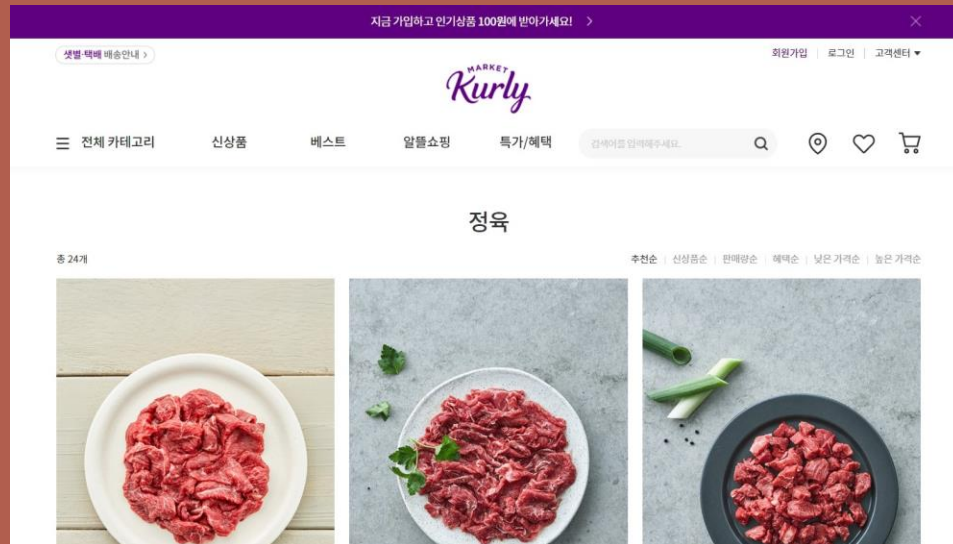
지금 가입하고 인기상품 100원에 받아가세요! >

샛별·택배 배송안내 >

회원가입 | 로그인 | 고객센터 ▾

MARKET Kurly

전체 카테고리 신상품 베스트 알뜰쇼핑 특가/혜택

검색어를 입력해주세요.

정육

총 24개

추천순 | 신상품순 | 판매량순 | 혜택순 | 낮은 가격순 | 높은 가격순